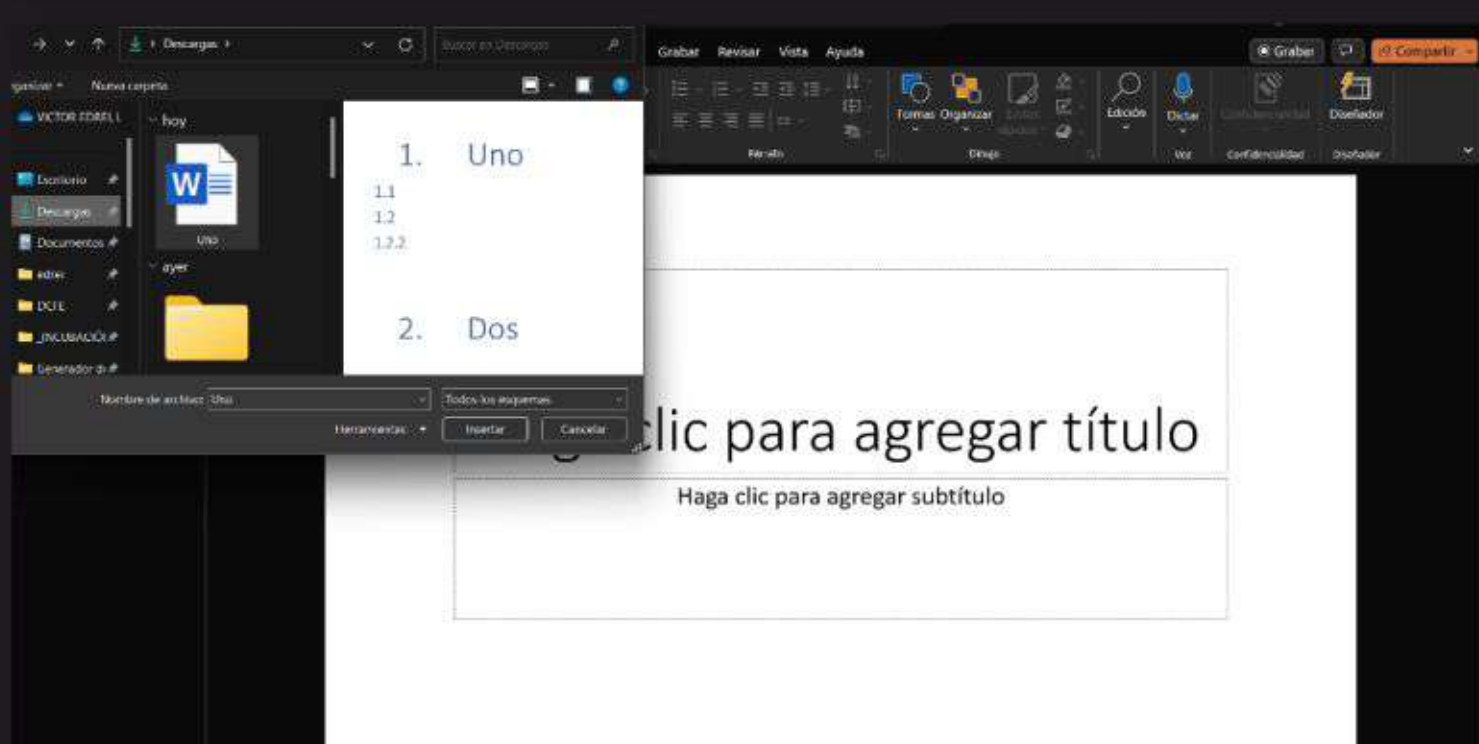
Descargas
Buscar en Descargas
Organizar
Nueva carpeta
VICTOR FORELL
hoy
Uno
ayer
Escritorio
Descargas
Documentos
edrei
DCFE
_INCUBACIÓN
Generador d
1. Uno
1.1
1.2
1.2.2
2. Dos
Nombre de archivo: Uno
Todos los esquemas
Herramientas
Insertar
Cancelar
Grabar
Revisar
Vista
Ayuda
Grabar
Compartir
Formas
Organizar
Estilos rápidos
Edición
Dictar
Confidencialidad
Diseñador
Párrafo
Dibujo
Voz
Confidencialidad
Diseñador
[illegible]clic para agregar título
Haga clic para agregar subtítulo